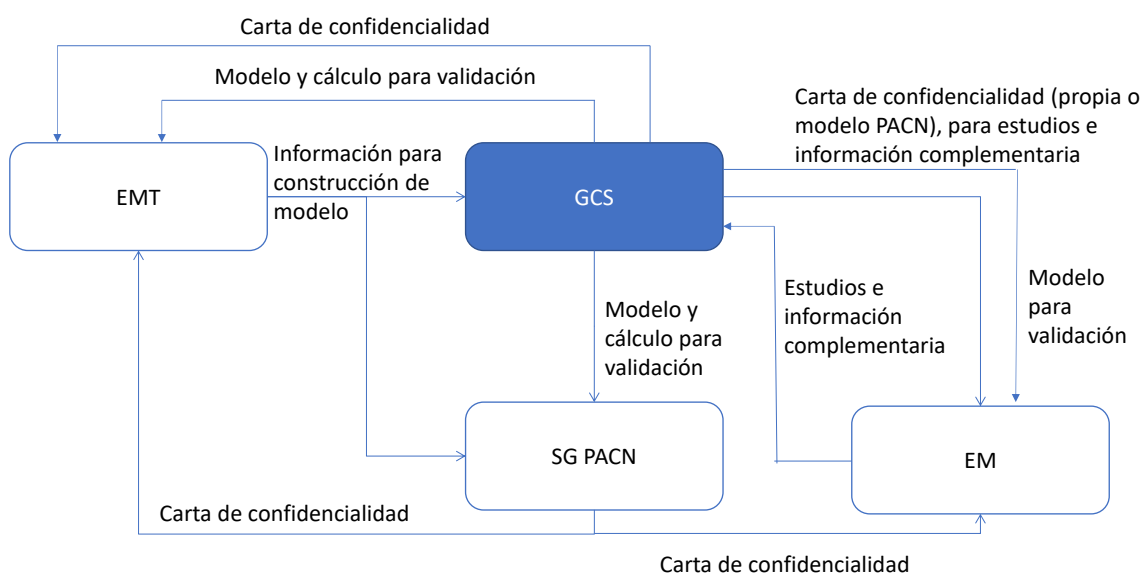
Carta de confidencialidad

Modelo y cálculo para validación

Carta de confidencialidad (propia o modelo PACN), para estudios e información complementaria

EMT

Información para construcción de modelo

GCS

Modelo y cálculo para validación

Estudios e información complementaria

Modelo para validación

SG PACN

EM

Carta de confidencialidad

Carta de confidencialidad